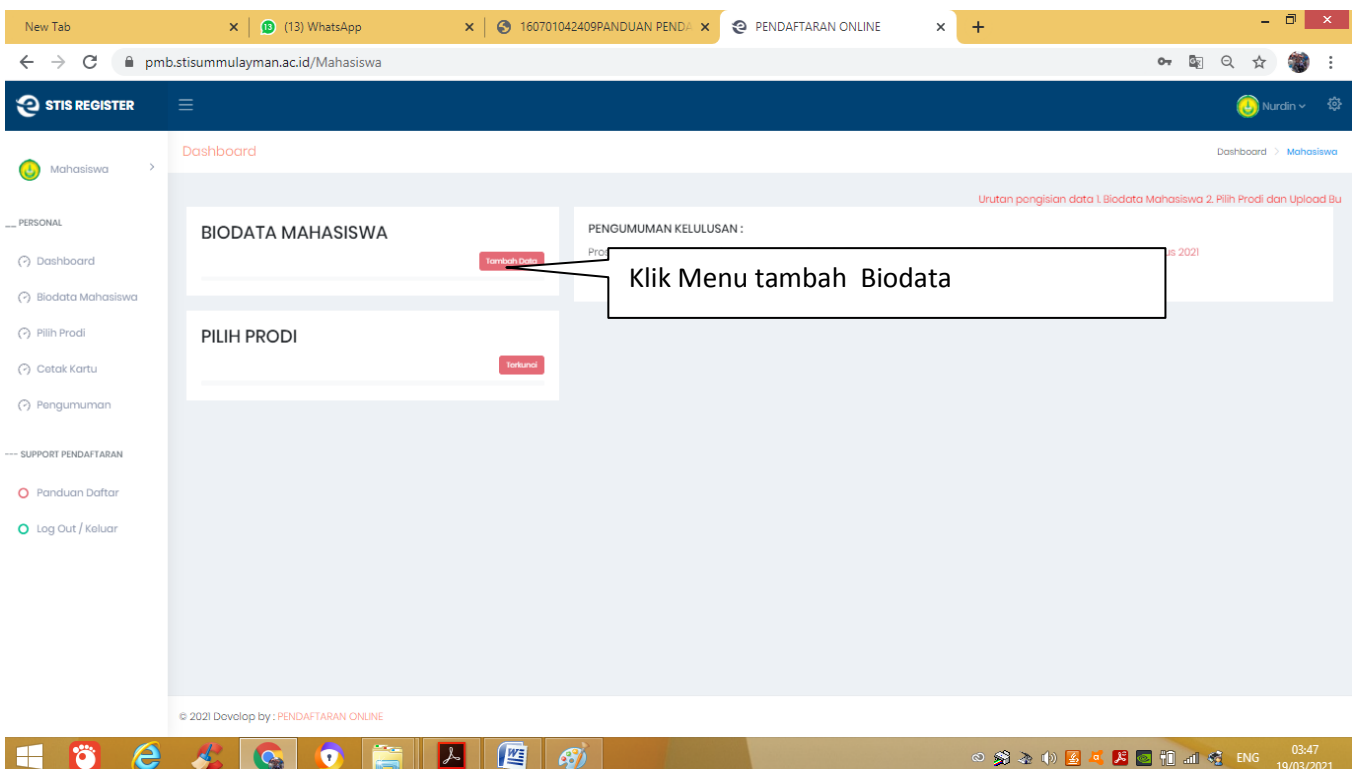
New Tab
(13) WhatsApp
160701042409PANDUAN PENDA
PENDAFTARAN ONLINE
+
pmb.stisummulayman.ac.id/Mahasiswa

STIS REGISTER
Nurdin

Mahasiswa

__ PERSONAL
Dashboard
Biodata Mahasiswa
Pilih Prodi
Cetak Kartu
Pengumuman

--- SUPPORT PENDAFTARAN
Panduan Daftar
Log Out / Keluar

Dashboard
Dashboard > Mahasiswa

Urutan pengisian data 1. Biodata Mahasiswa 2. Pilih Prodi dan Upload Bu

BIODATA MAHASISWA
Tambah Data

PILIH PRODI
Terkunci

PENGUMUMAN KELULUSAN :
Pro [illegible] us 2021

Klik Menu tambah Biodata

© 2021 Dovolop by : PENDAFTARAN ONLINE

ENG
03:47
19/03/2021